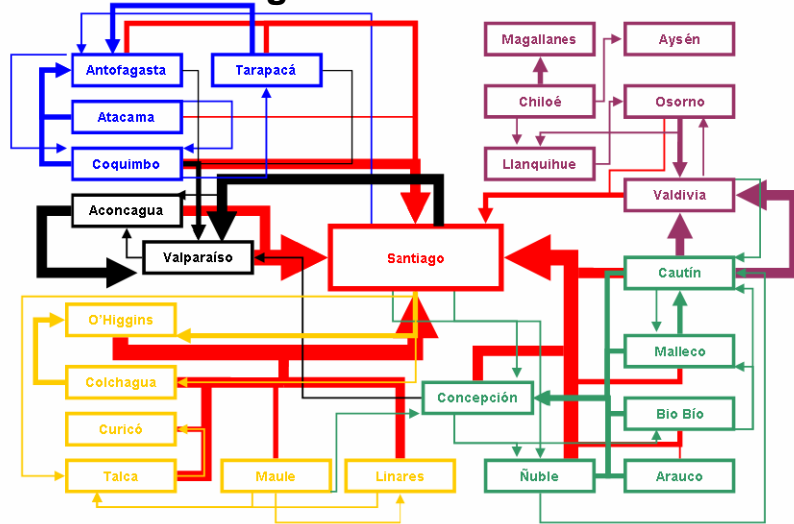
Antofagasta
Tarapacá
Atacama
Coquimbo
Aconcagua
Valparaíso
Santiago
Magallanes
Aysén
Chiloé
Osorno
Llanquihue
Valdivia
Cautín
Malleco
Bio Bío
Arauco
Ñuble
Concepción
O'Higgins
Colchagua
Curicó
Talca
Maule
Linares